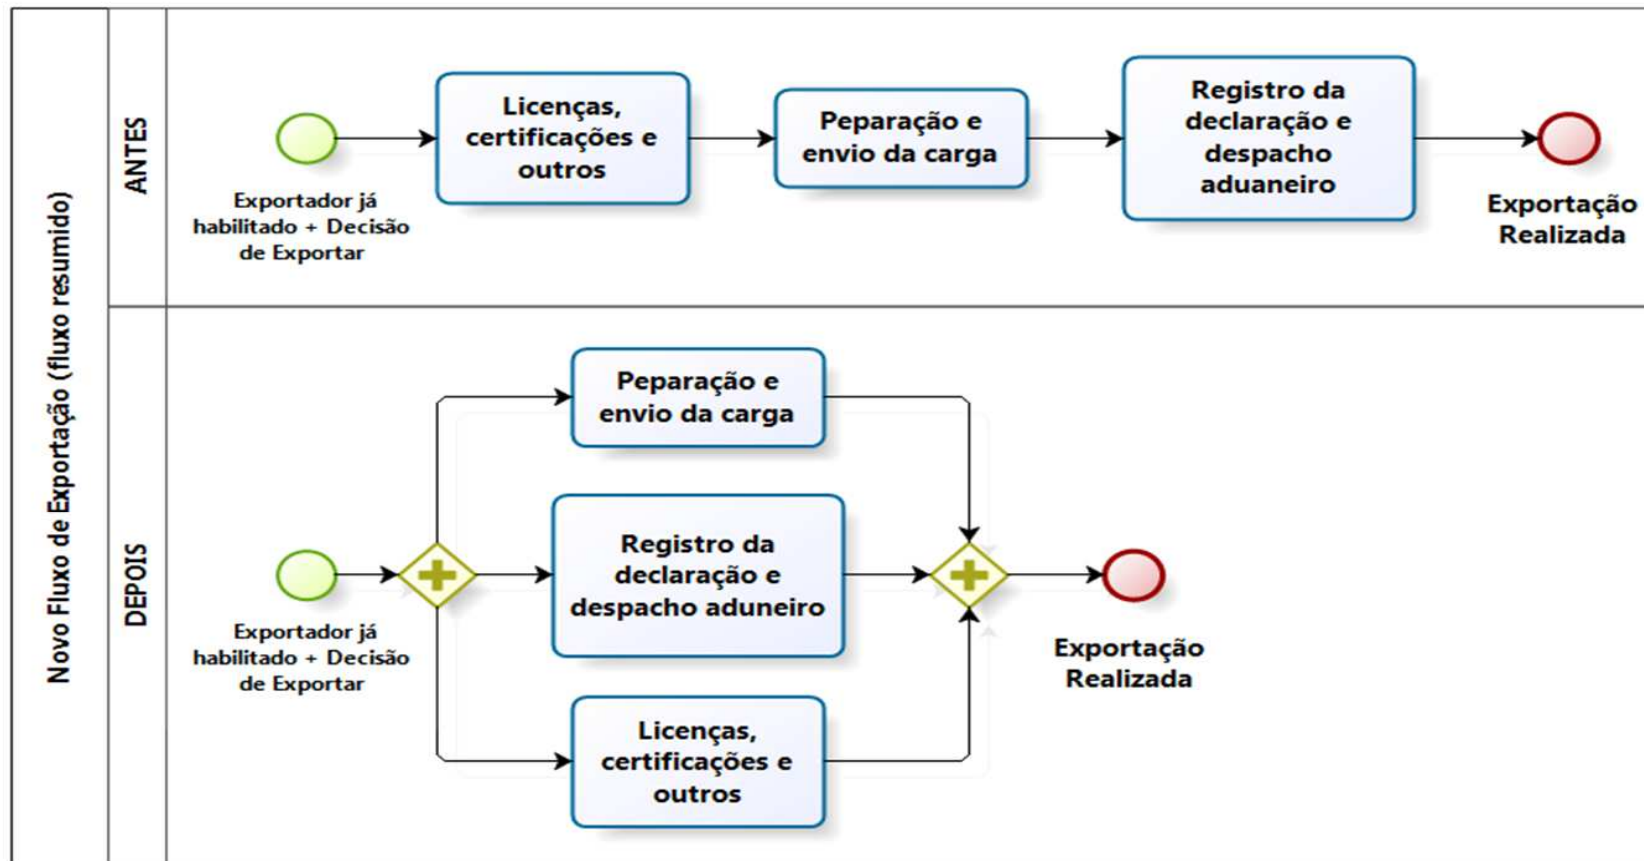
Novo Fluxo de Exportação (fluxo resumido)

ANTES

Exportador já habilitado + Decisão de Exportar

Licenças, certificações e outros

Peparação e envio da carga

Registro da declaração e despacho aduaneiro

Exportação Realizada

DEPOIS

Exportador já habilitado + Decisão de Exportar

Peparação e envio da carga

Registro da declaração e despacho aduneiro

Licenças, certificações e outros

Exportação Realizada